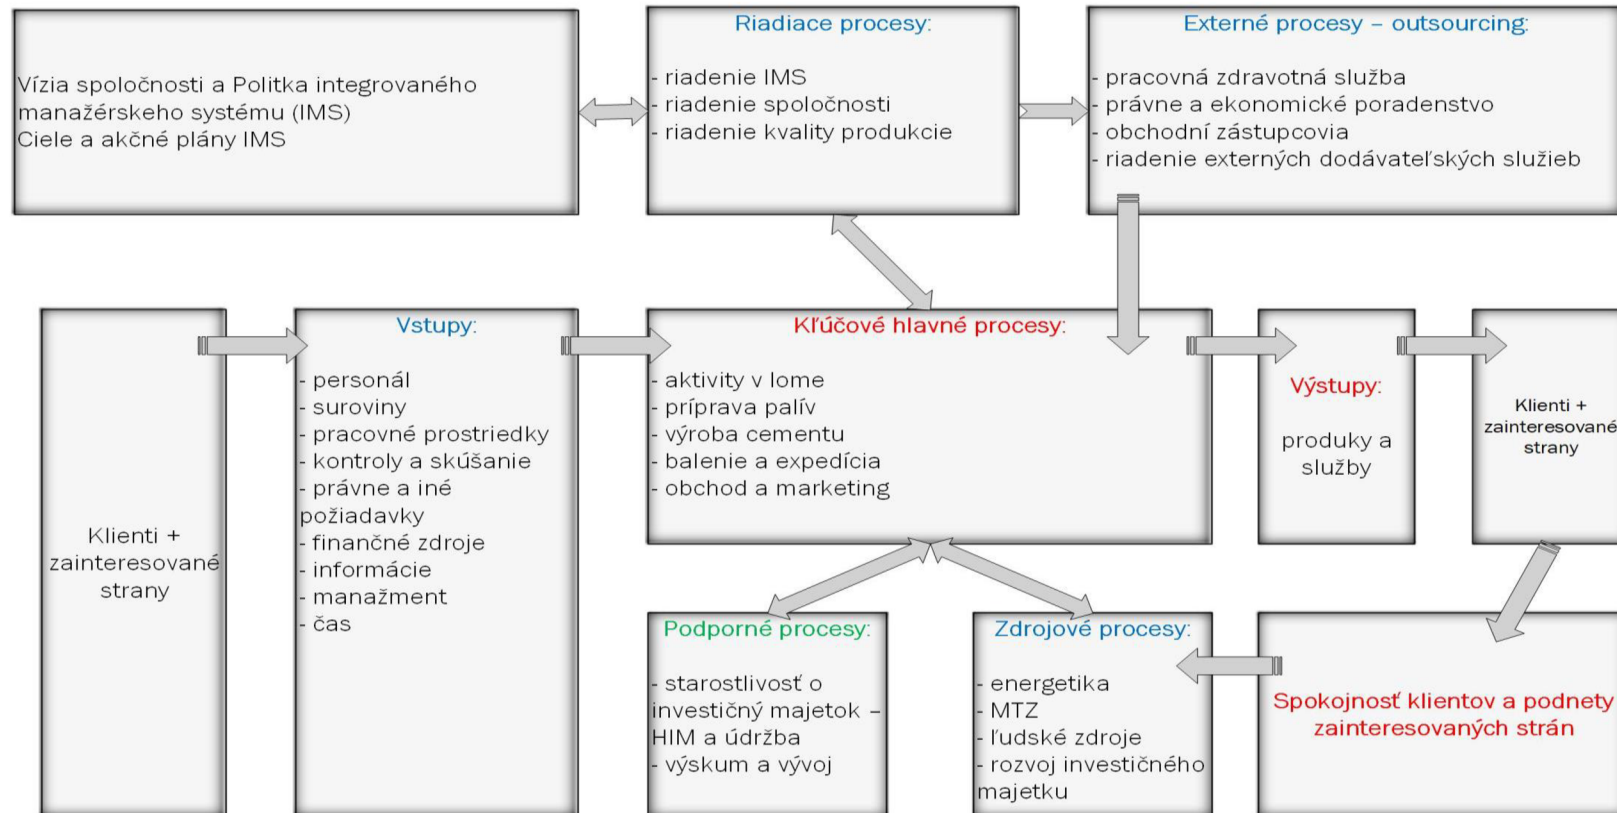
Vízia spoločnosti a Politka integrovaného manažérskeho systému (IMS)
Ciele a akčné plány IMS

Riadiace procesy:

- riadenie IMS
- riadenie spoločnosti
- riadenie kvality produkcie

Externé procesy – outsourcing:

- pracovná zdravotná služba
- právne a ekonomické poradenstvo
- obchodní zástupcovia
- riadenie externých dodávateľských služieb

Klienti + zainteresované strany

Vstupy:

- personál
- suroviny
- pracovné prostriedky
- kontroly a skúšanie
- právne a iné požiadavky
- finančné zdroje
- informácie
- manažment
- čas

Kľúčové hlavné procesy:

- aktivity v lome
- príprava palív
- výroba cementu
- balenie a expedícia
- obchod a marketing

Výstupy:

produky a služby

Klienti + zainteresované strany

Podporné procesy:

- starostlivosť o investičný majetok – HIM a údržba
- výskum a vývoj

Zdrojové procesy:

- energetika
- MTZ
- ľudské zdroje
- rozvoj investičného majetku

Spokojnosť klientov a podnety zainteresovaných strán